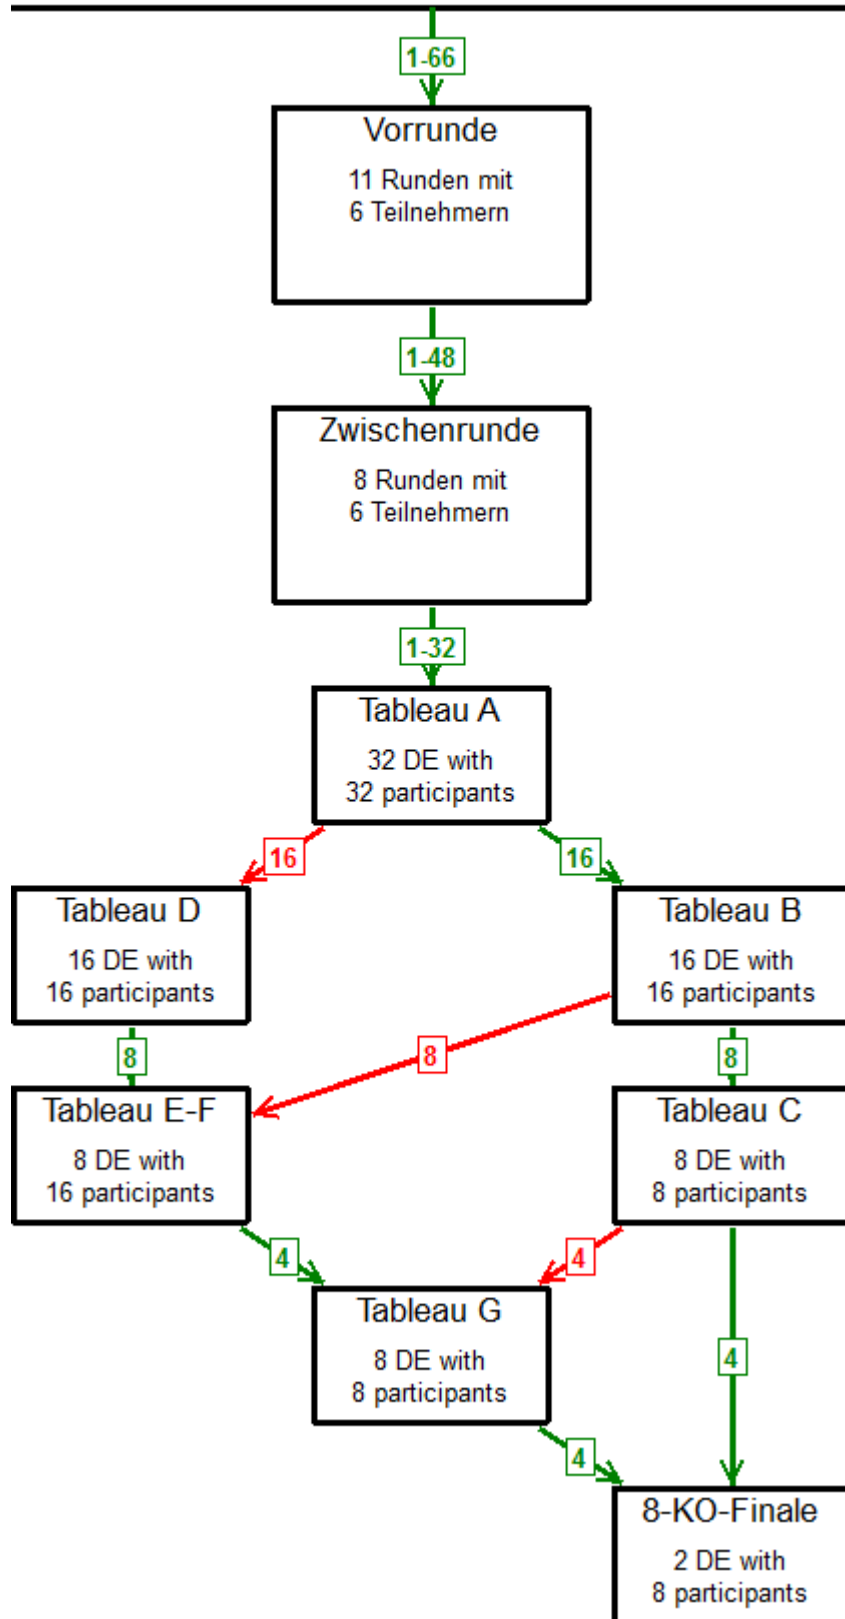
1-66

Vorrunde
11 Runden mit
6 Teilnehmern

1-48

Zwischenrunde
8 Runden mit
6 Teilnehmern

1-32

Tableau A
32 DE with
32 participants

16

16

Tableau D
16 DE with
16 participants

Tableau B
16 DE with
16 participants

8

8

8

Tableau E-F
8 DE with
16 participants

Tableau C
8 DE with
8 participants

4

4

Tableau G
8 DE with
8 participants

4

4

8-KO-Finale
2 DE with
8 participants